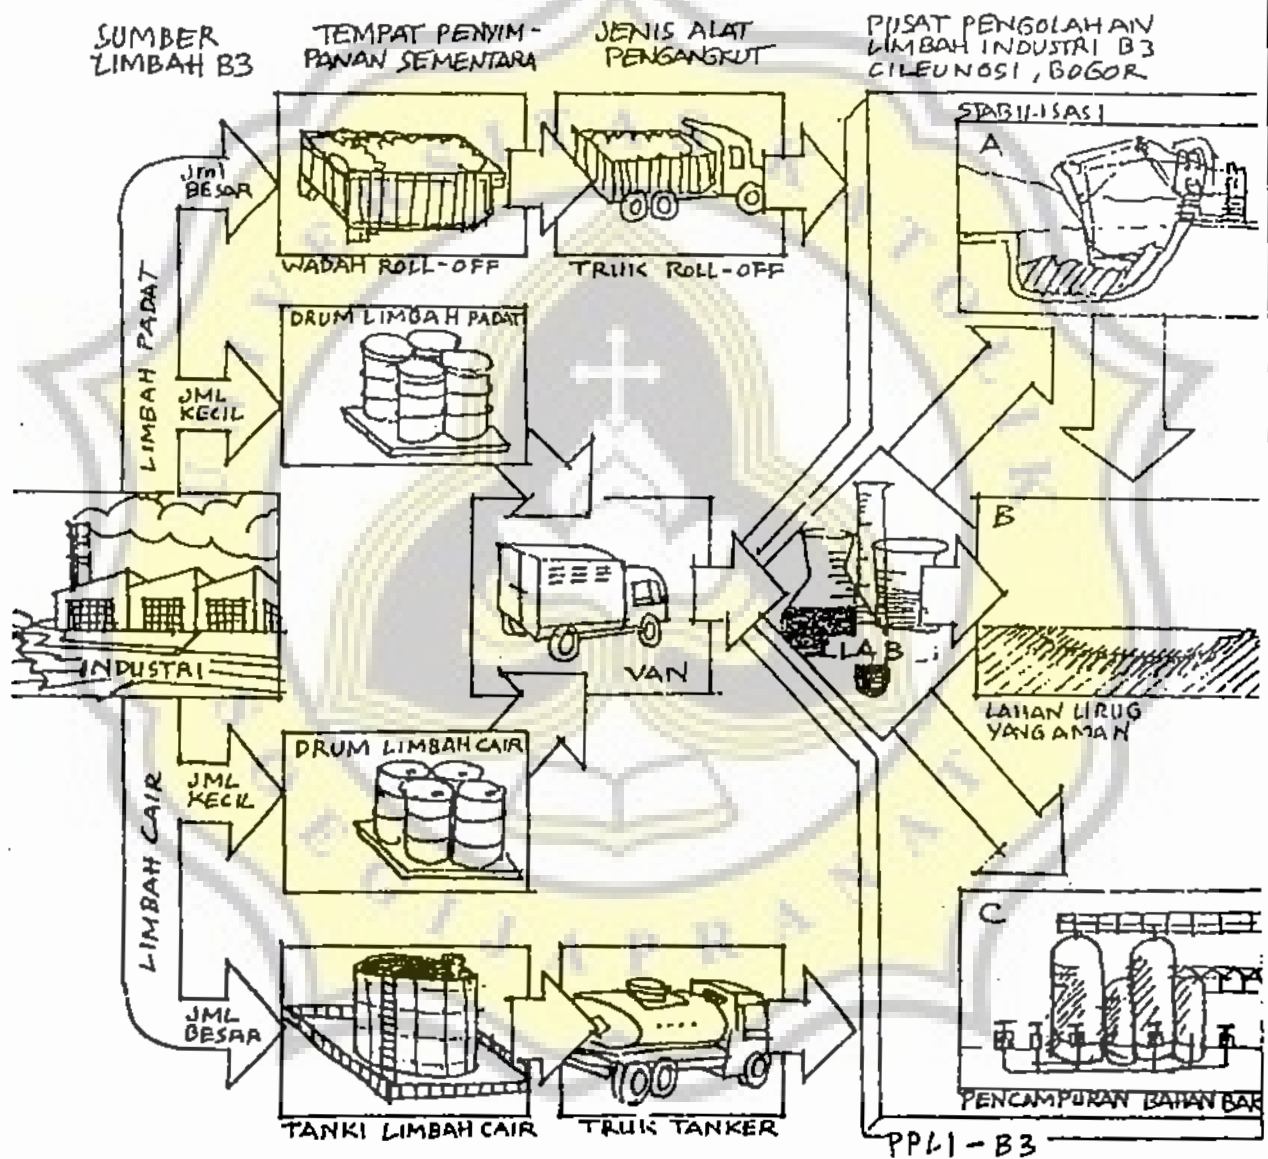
SUMBER LIMBAH B3

TEMPAT PENYIMPANAN SEMENTARA

JENIS ALAT PENGANGKUT

PUSAT PENGOLAHAN LIMBAH INDUSTRI B3 CILEUNGSI, BOGOR

STABILISASI

A

JML BESAR

WADAH ROLL-OFF

TRUK ROLL-OFF

LIMBAH PADAT

DRUM LIMBAH PADAT

JML KECIL

B

INDUSTRI

VAN

LAB

LAHAN URUG YANG AMAN

DRUM LIMBAH CAIR

JML KECIL

LIMBAH CAIR

C

JML BESAR

TANKI LIMBAH CAIR

TRUK TANKER

PENCAMPURAN BAHAN BAK

PPLI - B3